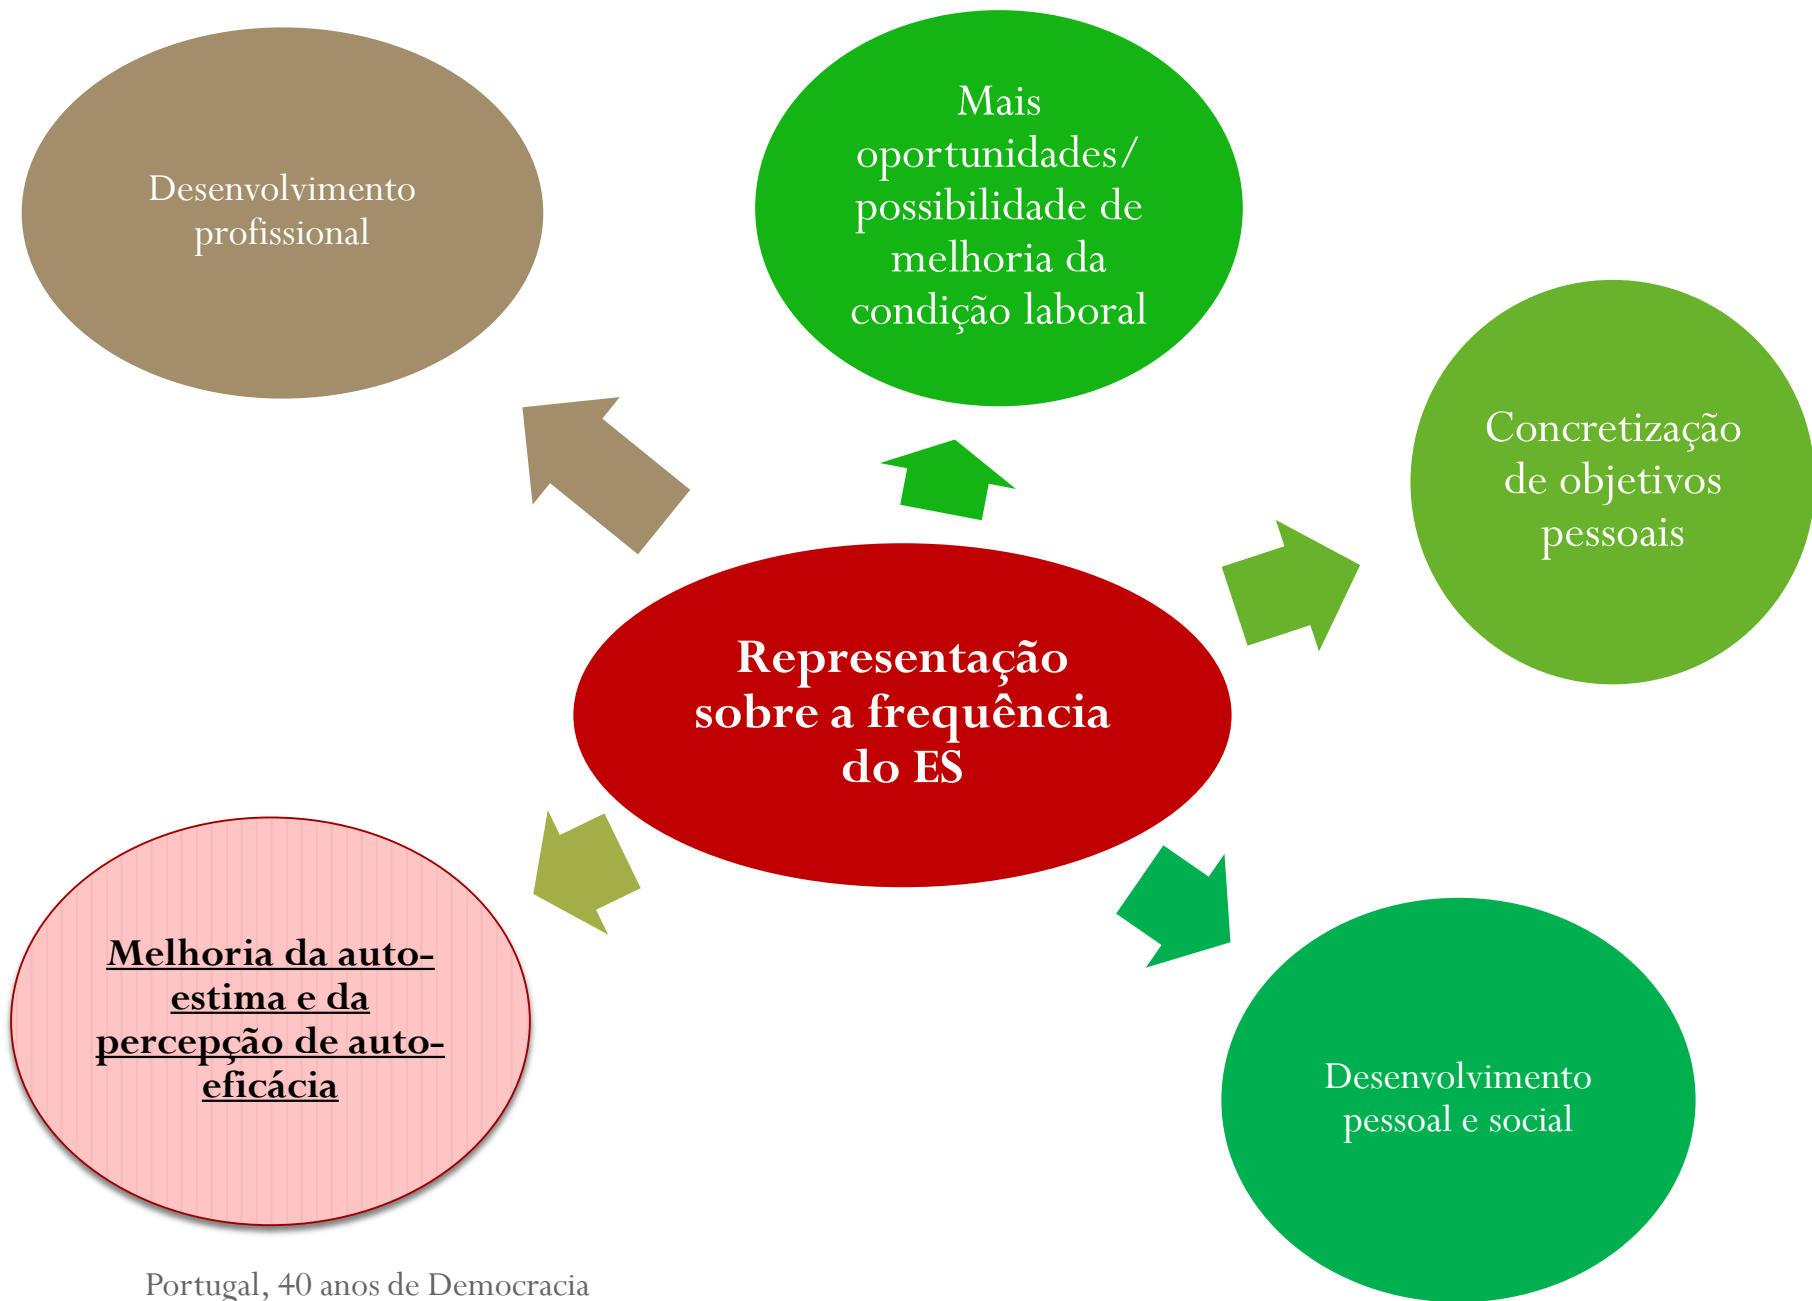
Desenvolvimento profissional

Mais oportunidades/ possibilidade de melhoria da condição laboral

Concretização de objetivos pessoais

Representação sobre a frequência do ES

Melhoria da auto-estima e da percepção de auto-eficácia

Desenvolvimento pessoal e social

Portugal, 40 anos de Democracia